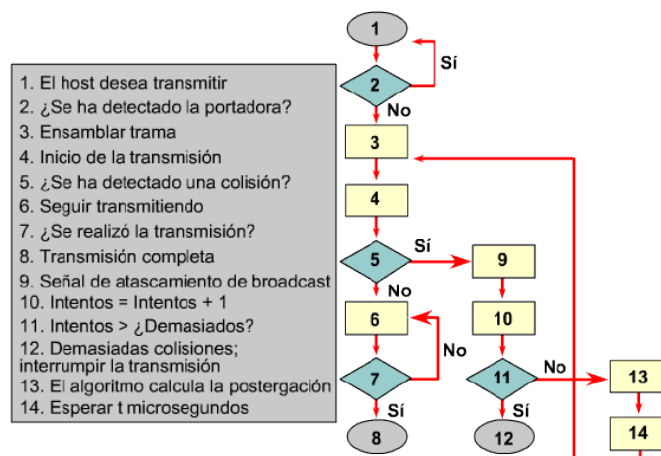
1. El host desea transmitir
2. ¿Se ha detectado la portadora?
3. Ensamblar trama
4. Inicio de la transmisión
5. ¿Se ha detectado una colisión?
6. Seguir transmitiendo
7. ¿Se realizó la transmisión?
8. Transmisión completa
9. Señal de atascamiento de broadcast
10. Intentos = Intentos + 1
11. Intentos > ¿Demasiados?
12. Demasiadas colisiones; interrumpir la transmisión
13. El algoritmo calcula la postergación
14. Esperar t microsegundos

1
2
Sí
No
3
4
5
Sí
9
No
6
10
No
7
11
No
13
Sí
Sí
14
8
12